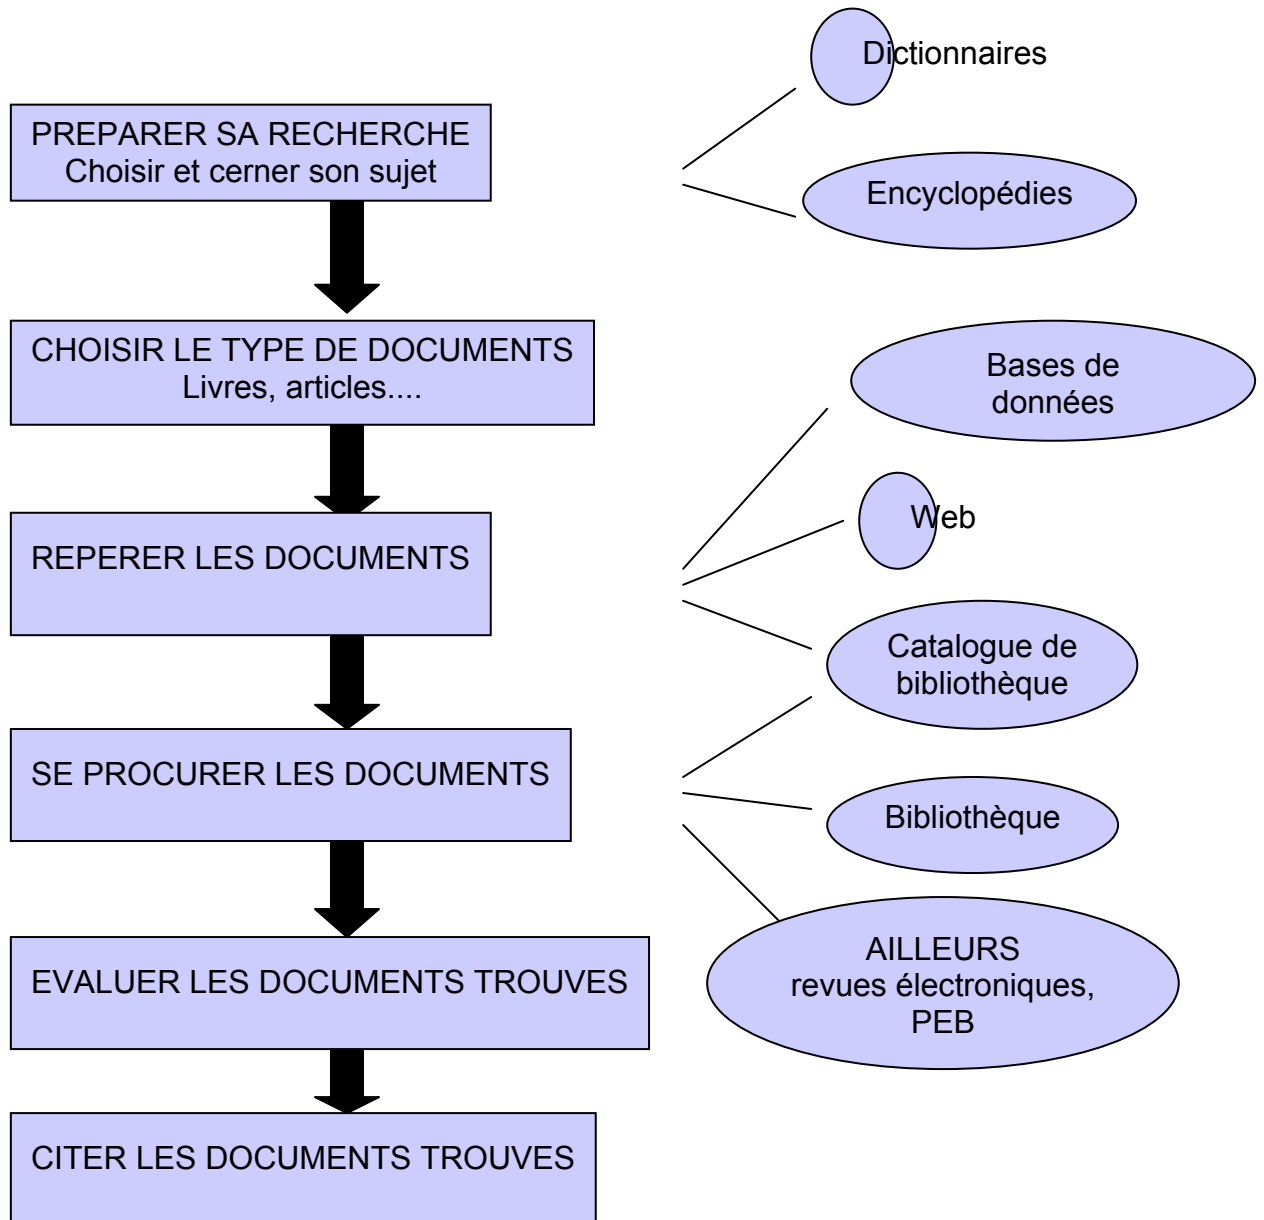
PREPARER SA RECHERCHE
Choisir et cerner son sujet

Dictionnaires

Encyclopédies

CHOISIR LE TYPE DE DOCUMENTS
Livres, articles....

Bases de données

Web

REPERER LES DOCUMENTS

Catalogue de bibliothèque

SE PROCURER LES DOCUMENTS

Bibliothèque

AILLEURS
revues électroniques,
PEB

EVALUER LES DOCUMENTS TROUVES

CITER LES DOCUMENTS TROUVES